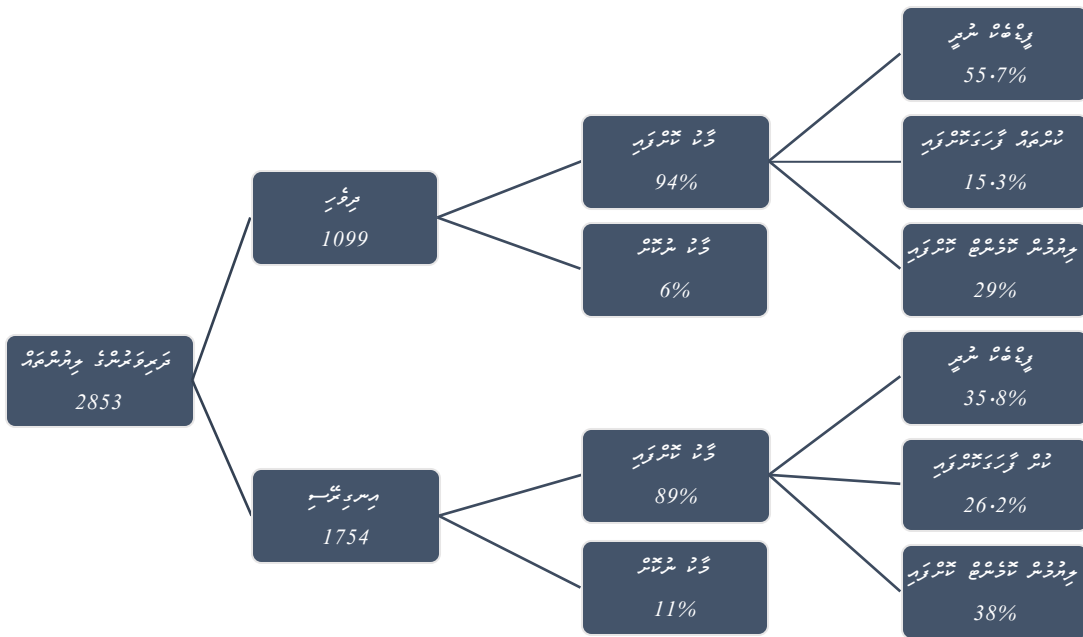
ދަރިވަރުންގެ ޖުމުލަ
2853

ދިވެހި
1099

އިނގިރޭސި
1754

މާކް ކޮށްފައި
94%

މާކް ނުކޮށް
6%

މާކް ކޮށްފައި
89%

މާކް ނުކޮށް
11%

ފީޑްބެކް ނުދީ
55.7%

ކުރެކްޝަން ފާހަގަކޮށްފައި
15.3%

ޖުމުލަ ކޮމެންޓް ކޮށްފައި
29%

ފީޑްބެކް ނުދީ
35.8%

ކުށް ފާހަގަކޮށްފައި
26.2%

ޖުމުލަ ކޮމެންޓް ކޮށްފައި
38%